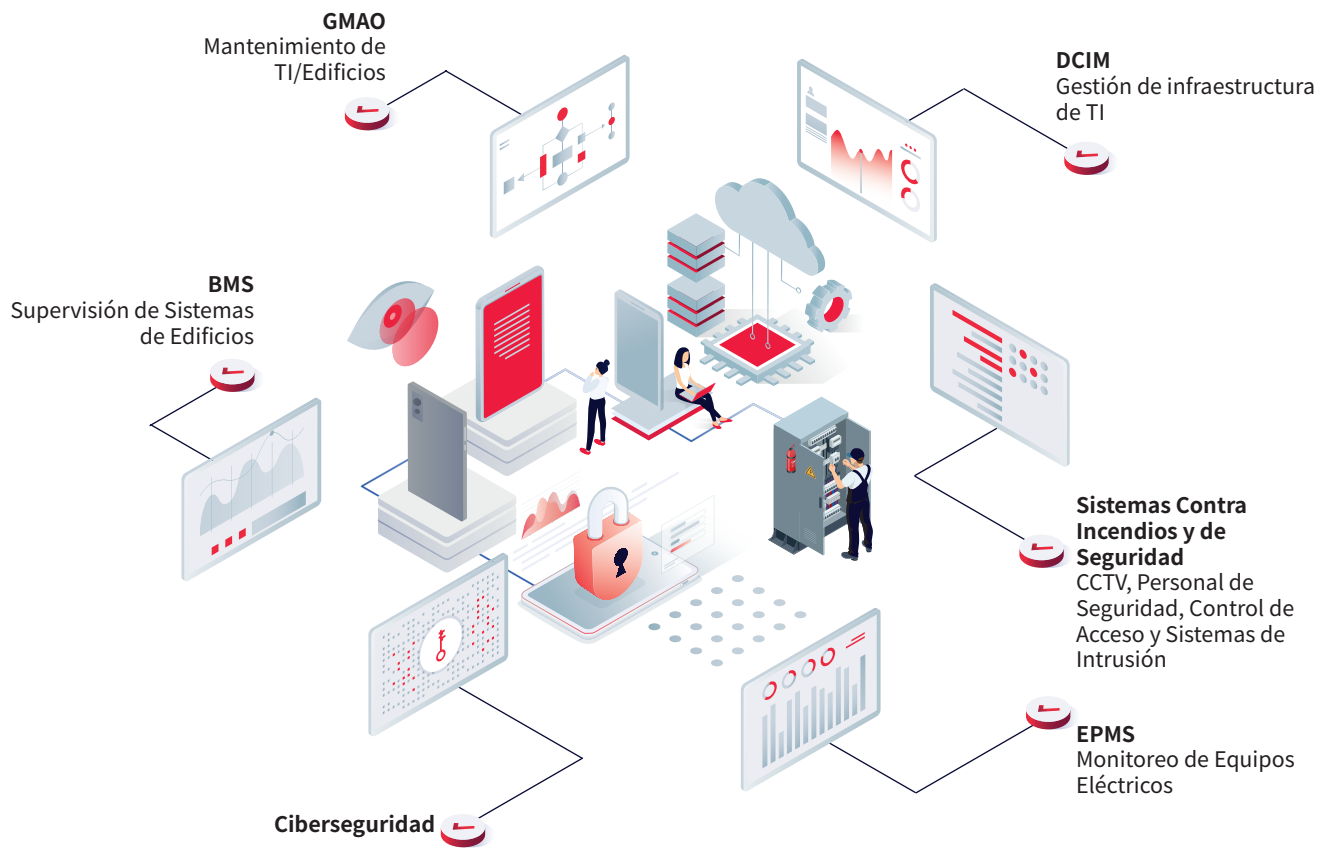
GMAO
Mantenimiento de TI/Edificios

DCIM
Gestión de infraestructura de TI

BMS
Supervisión de Sistemas de Edificios

Sistemas Contra Incendios y de Seguridad
CCTV, Personal de Seguridad, Control de Acceso y Sistemas de Intrusión

EPMS
Monitoreo de Equipos Eléctricos

Ciberseguridad